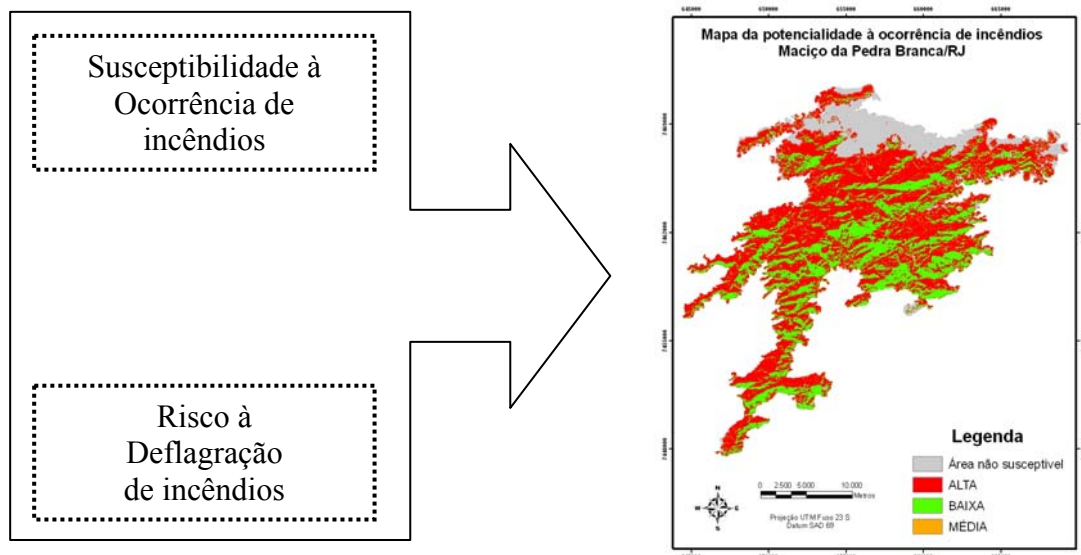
Susceptibilidade à Ocorrência de incêndios

Risco à Deflagração de incêndios

645000 650000 655000 660000 665000

Mapa da potencialidade à ocorrência de incêndios
Maciço da Pedra Branca/RJ

7470000
7465000
7460000
7455000

0 2.500 5.000 10.000 Metros

Projeção UTM Fuso 23 S
Datum SAD 69

N
W E
S

Legenda
Área não susceptível
ALTA
BAIXA
MÉDIA